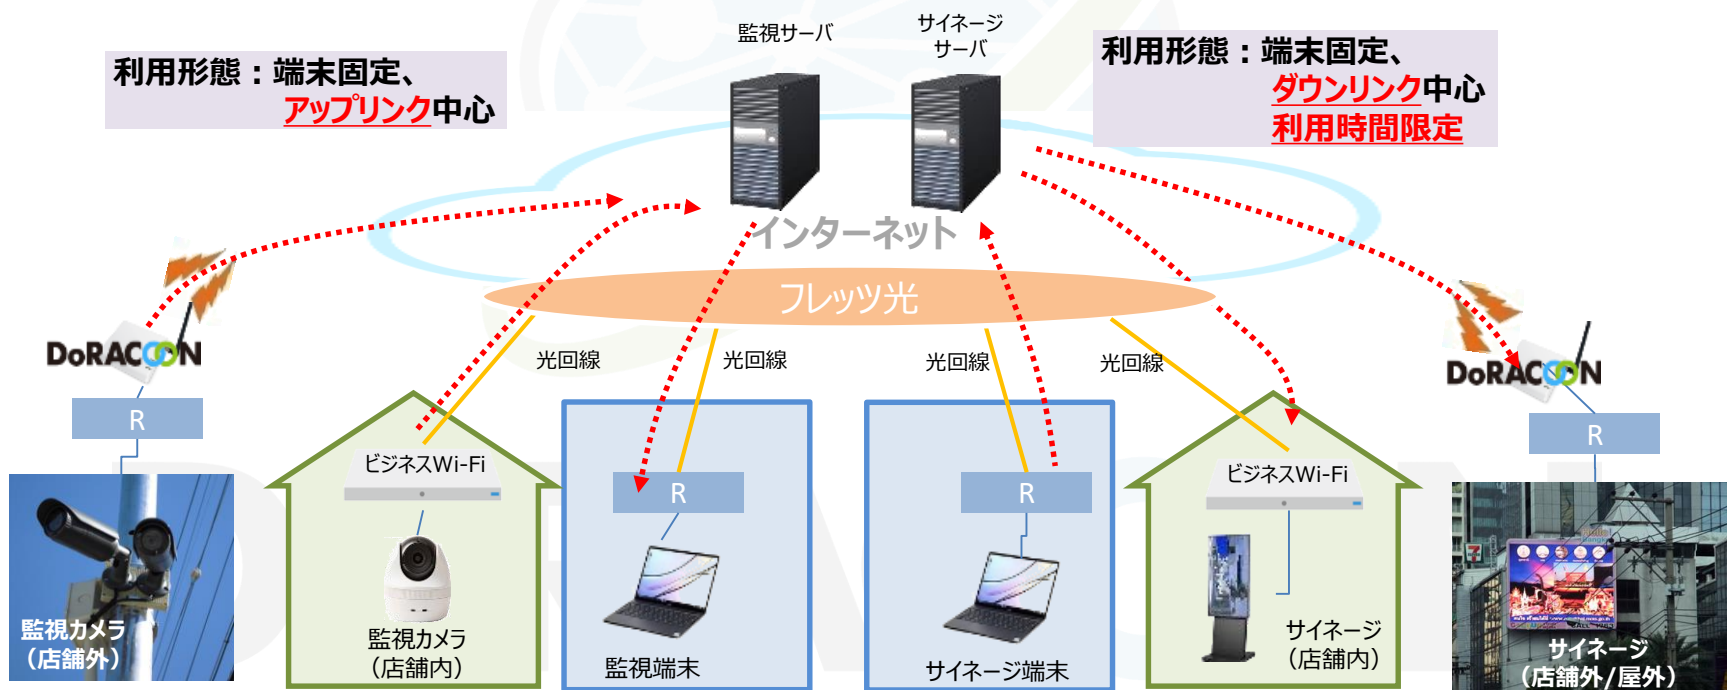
利用形態：端末固定、
アップリンク中心

監視サーバ

サイネージ
サーバ

利用形態：端末固定、
ダウンリンク中心
利用時間限定

インターネット

フレッツ光

DoRACOON

R

光回線

光回線

光回線

光回線

DoRACOON

R

ビジネスWi-Fi

R

R

ビジネスWi-Fi

監視カメラ
（店舗外）

監視カメラ
（店舗内）

監視端末

サイネージ端末

サイネージ
（店舗内）

サイネージ
（店舗外/屋外）